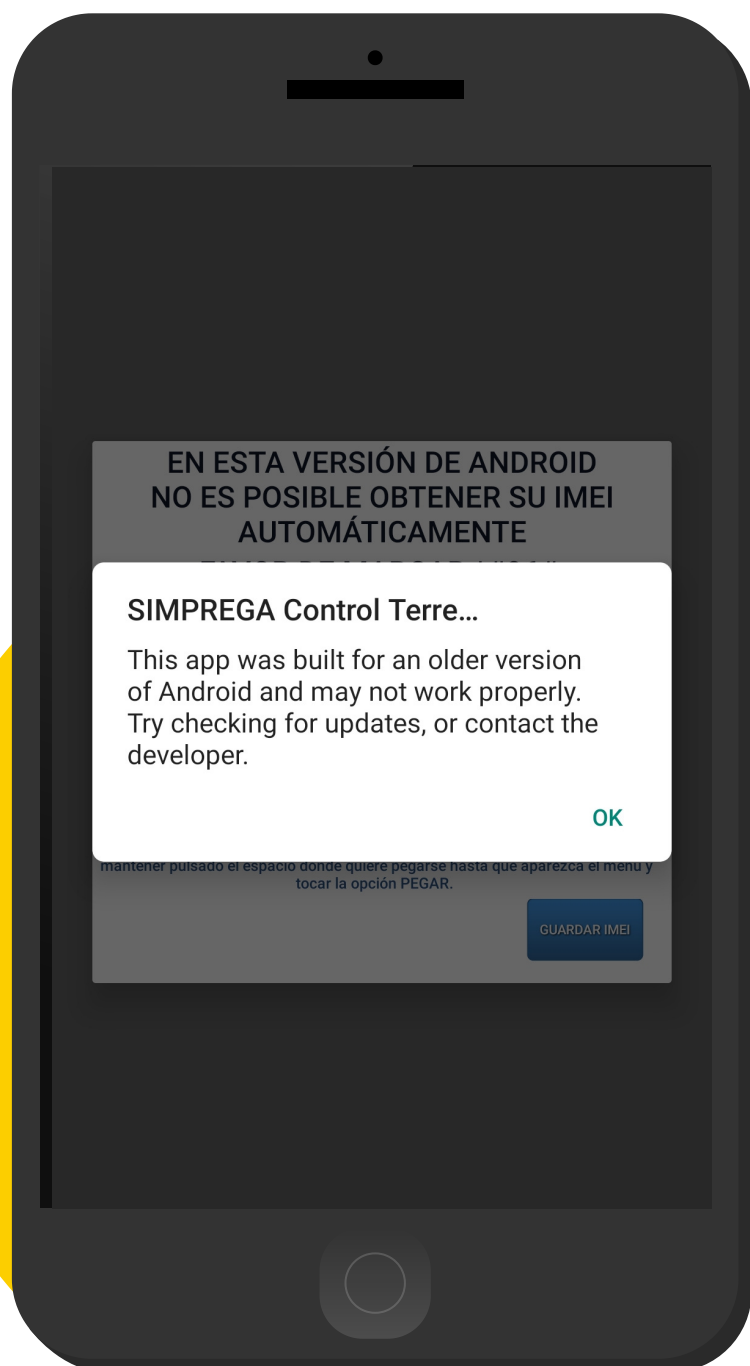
EN ESTA VERSIÓN DE ANDROID NO ES POSIBLE OBTENER SU IMEI AUTOMÁTICAMENTE

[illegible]

SIMPREGA Control Terre…

This app was built for an older version of Android and may not work properly. Try checking for updates, or contact the developer.

OK

mantener pulsado el espacio donde quiere pegarse hasta que aparezca el menú y tocar la opción PEGAR.

GUARDAR IMEI